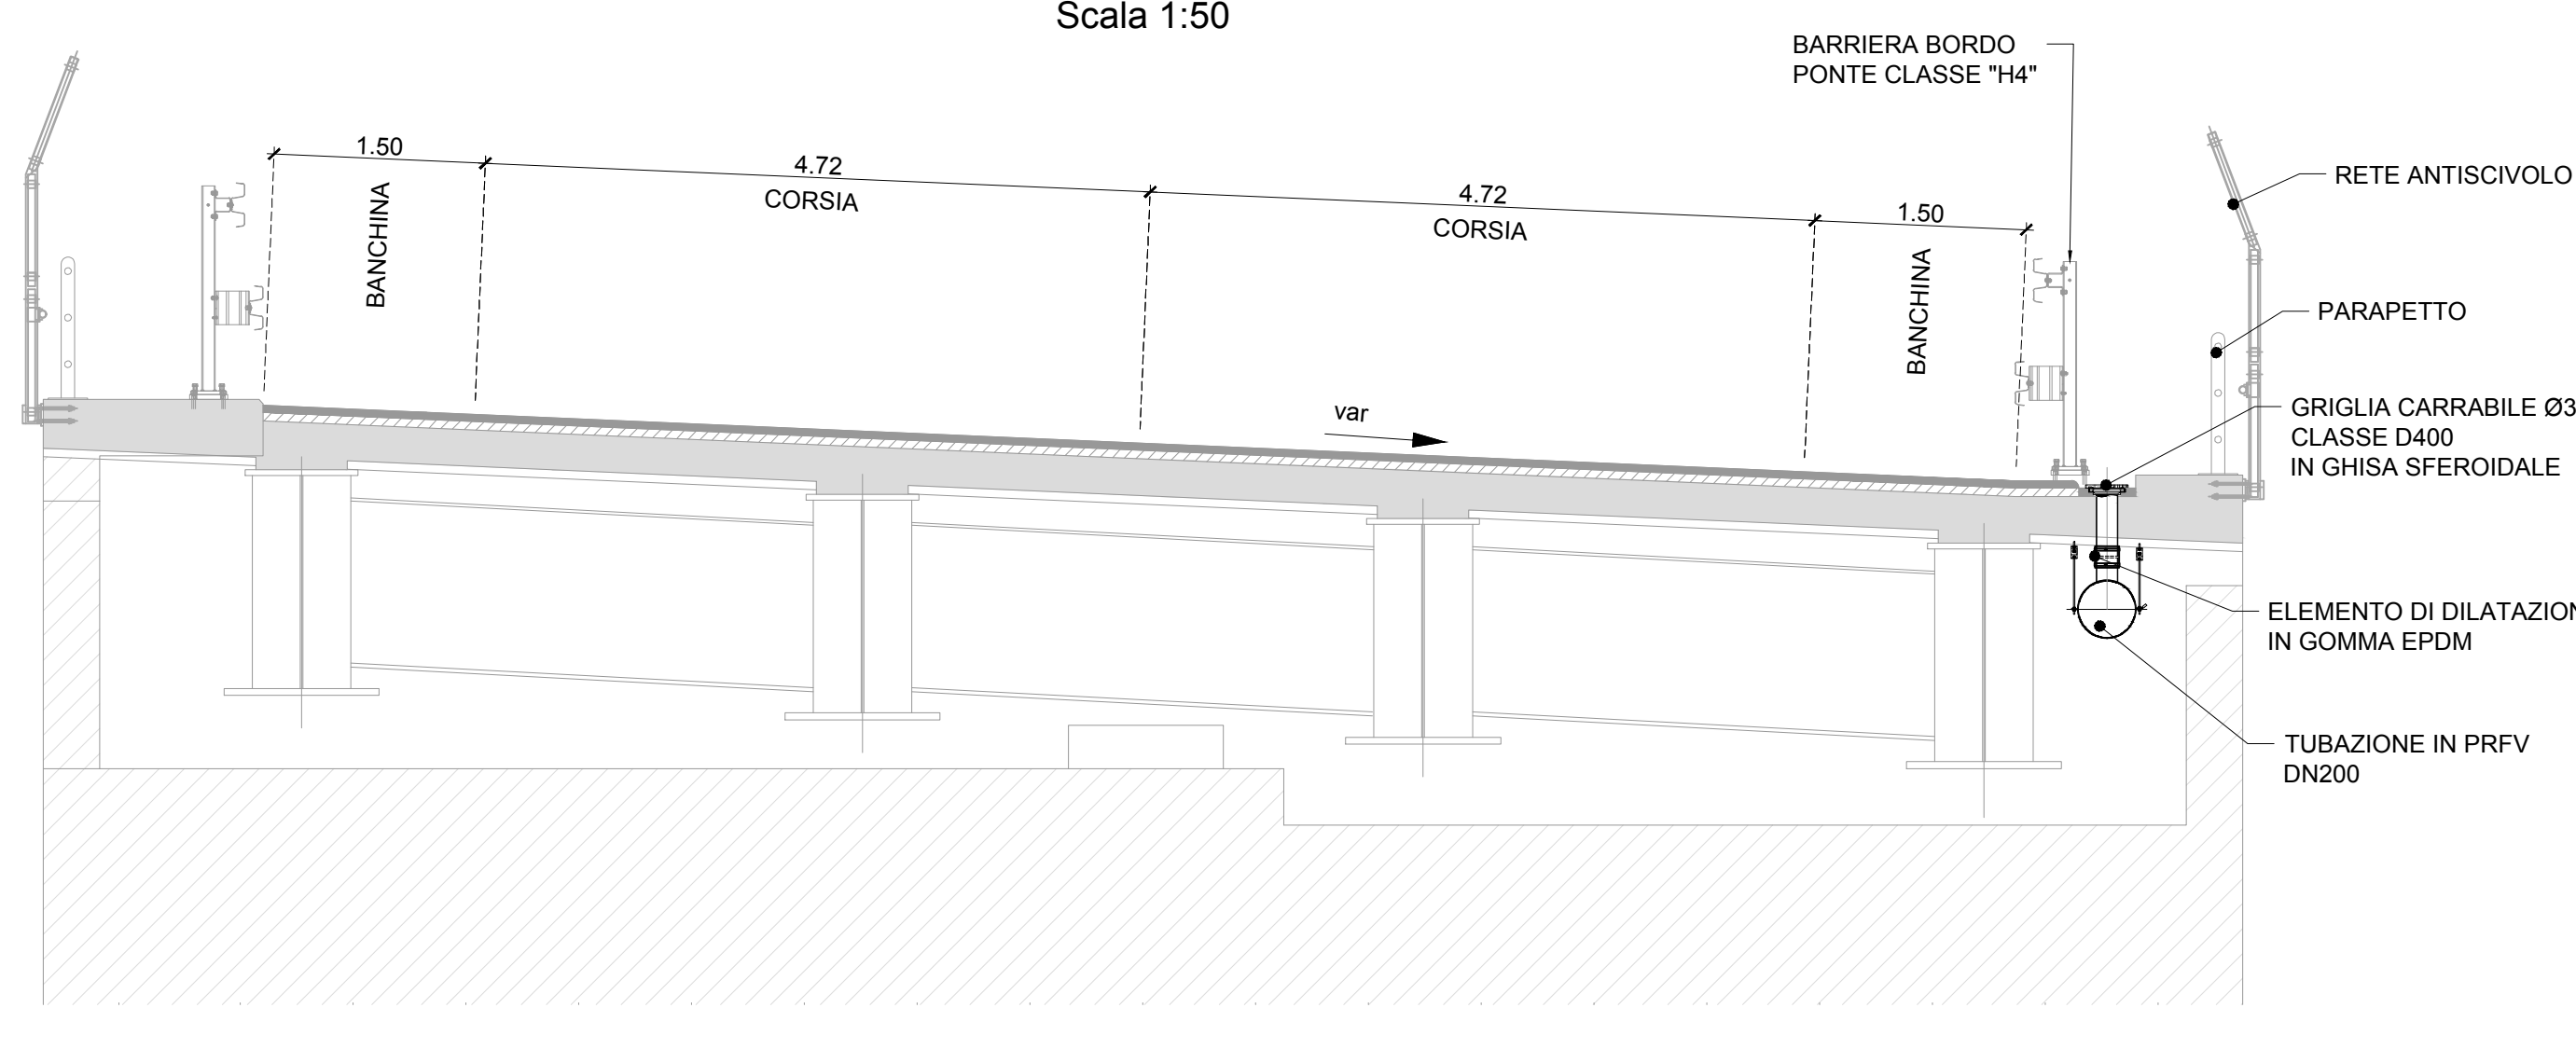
Scala 1:50

BARRIERA BORDO
PONTE CLASSE "H4"

RETE ANTISCIVOLO

1.50
BANCHINA

4.72
CORSIA

4.72
CORSIA

1.50
BANCHINA

PARAPETTO

var

GRIGLIA CARRABILE Ø3
CLASSE D400
IN GHISA SFEROIDALE

ELEMENTO DI DILATAZION
IN GOMMA EPDM

TUBAZIONE IN PRFV
DN200